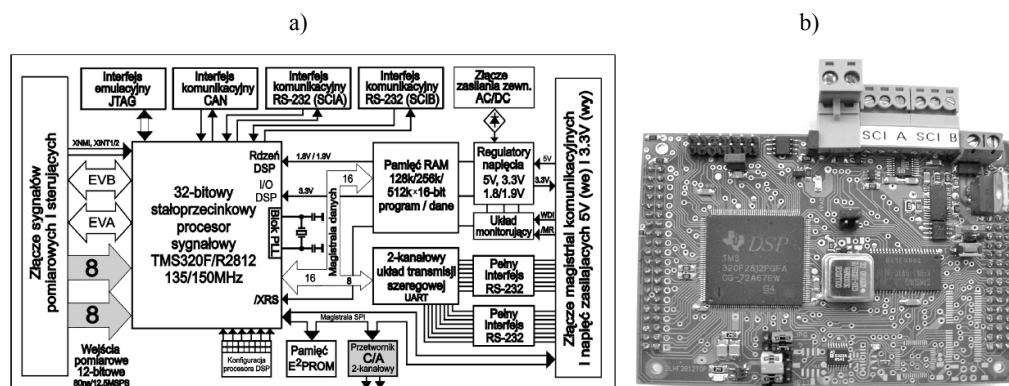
a)

b)

Interfejs emulacyjny JTAG

Interfejs komunikacyjny CAN

Interfejs komunikacyjny RS-232 (SCIA)

Interfejs komunikacyjny RS-232 (SCIB)

Złącze zasilania zewn. AC/DC

Złącze sygnałów pomiarowych i sterujących

XNMI, XINT1/2

EVB

EVA

8

8

Wejścia pomiarowe 12-bitowe 80ns/12.5MSPS

32-bitowy stałoprzecinkowy procesor sygnałowy TMS320F/R2812 135/150MHz

Rdzeń DSP

I/O DSP

1.8V / 1.9V

3.3V

16

16

8

Blok PLL

Magistrala danych

Pamięć RAM 128k/256k/ 512k×16-bit program / dane

Regulatory napięcia 5V, 3.3V 1.8/1.9V

5V

3.3V

Układ monitorujący

WDI

/MR

2-kanałowy układ transmisji szeregowej UART

Pełny interfejs RS-232

Pełny interfejs RS-232

/XRS

Magistrala SPI

Konfiguracja procesora DSP

Pamięć E$^2$PROM

Przetwornik C/A 2-kanałowy

Złącze magistrali komunikacyjnych i napięć zasilających 5V (we) i 3.3V (wy)

SCI A

SCI B

DSP

TMS 320F2812PGFA